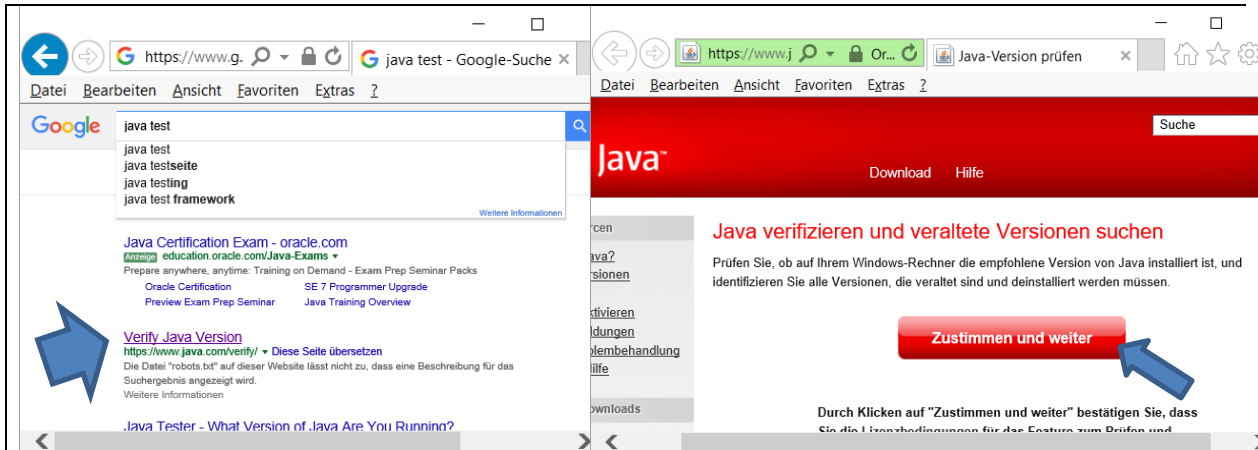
https://www.g. java test - Google-Suche

Datei Bearbeiten Ansicht Favoriten Extras ?

Google java test

java test
java testseite
java testing
java test framework
Weitere Informationen

Java Certification Exam - oracle.com
Anzeige education.oracle.com/Java-Exams
Prepare anywhere, anytime: Training on Demand - Exam Prep Seminar Packs
Oracle Certification SE 7 Programmer Upgrade
Preview Exam Prep Seminar Java Training Overview

Verify Java Version
https://www.java.com/verify/ ▾ Diese Seite übersetzen
Die Datei "robots.txt" auf dieser Website lässt nicht zu, dass eine Beschreibung für das Suchergebnis angezeigt wird.
Weitere Informationen

Java Tester - What Version of Java Are You Running?

https://www.j Or... Java-Version prüfen

Datei Bearbeiten Ansicht Favoriten Extras ?

Suche

Java™

Download Hilfe

rcen
ava?
rsionen
ktivieren
ldungen
lemebehandlung
ilfe
ownloads

Java verifizieren und veraltete Versionen suchen

Prüfen Sie, ob auf Ihrem Windows-Rechner die empfohlene Version von Java installiert ist, und identifizieren Sie alle Versionen, die veraltet sind und deinstalliert werden müssen.

Zustimmen und weiter

Durch Klicken auf "Zustimmen und weiter" bestätigen Sie, dass Sie die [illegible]